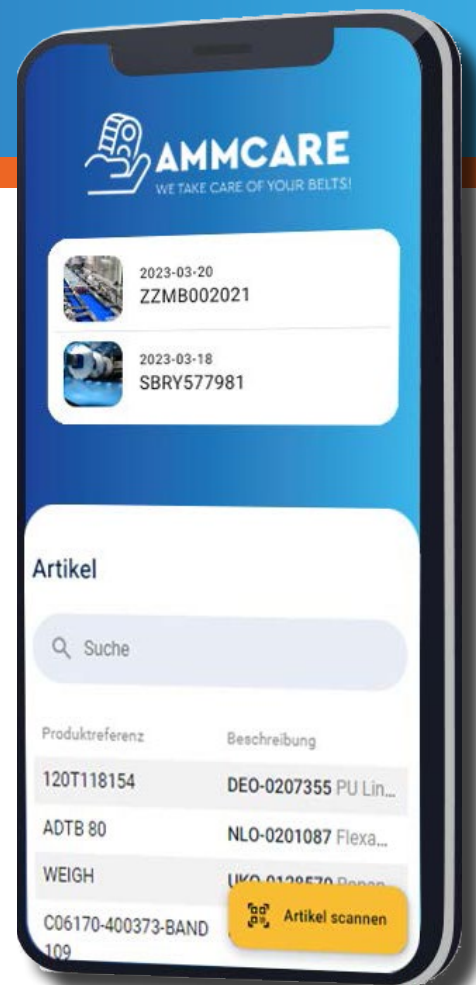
AMMCARE
WE TAKE CARE OF YOUR BELTS!

2023-03-20
ZZMB002021

2023-03-18
SBRY577981

Artikel

Suche

| Produktreferenz | Beschreibung |
|---|---|
| 120T118154 | DEO-0207355 PU Lin... |
| ADTB 80 | NLO-0201087 Flexa... |
| WEIGH | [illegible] |
| C06170-400373-BAND 109 | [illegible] |

Artikel scannen